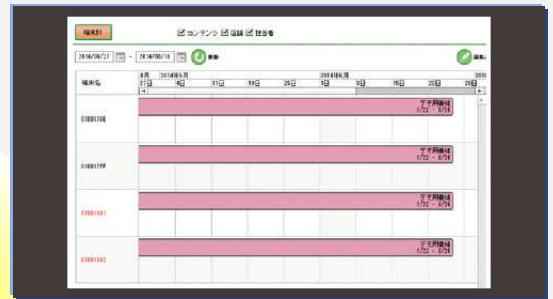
端末別

コンテンツ 回線 担当者

2016/06/27 ~ 2016/08/16 更新

編集

端末名

4月 2016年6月 2016年6月

27日 | 4日 | 11日 | 18日 | 25日 | 1日 | 8日 | 15日 | 22日 | 29日

0300170E

デモ用機械
7/22 ~ 8/26

0300170F

デモ用機械
7/22 ~ 8/26

03001661

デモ用機械
7/22 ~ 8/26

03001662

デモ用機械
7/22 ~ 8/26